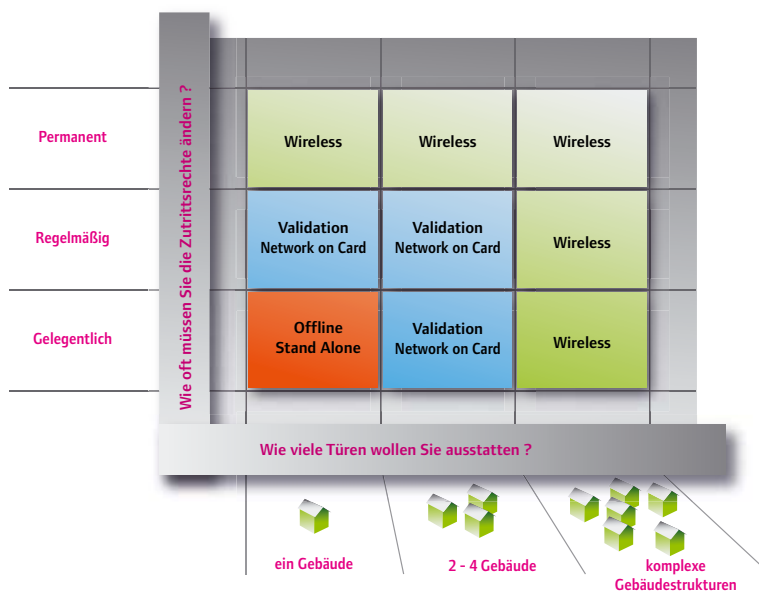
Wie oft müssen Sie die Zutrittsrechte ändern ?

| | | | |
|---|---|---|---|
| Permanent | Wireless | Wireless | Wireless |
| Regelmäßig | Validation Network on Card | Validation Network on Card | Wireless |
| Gelegentlich | Offline Stand Alone | Validation Network on Card | Wireless |

Wie viele Türen wollen Sie ausstatten ?

ein Gebäude

2 - 4 Gebäude

komplexe Gebäudestrukturen